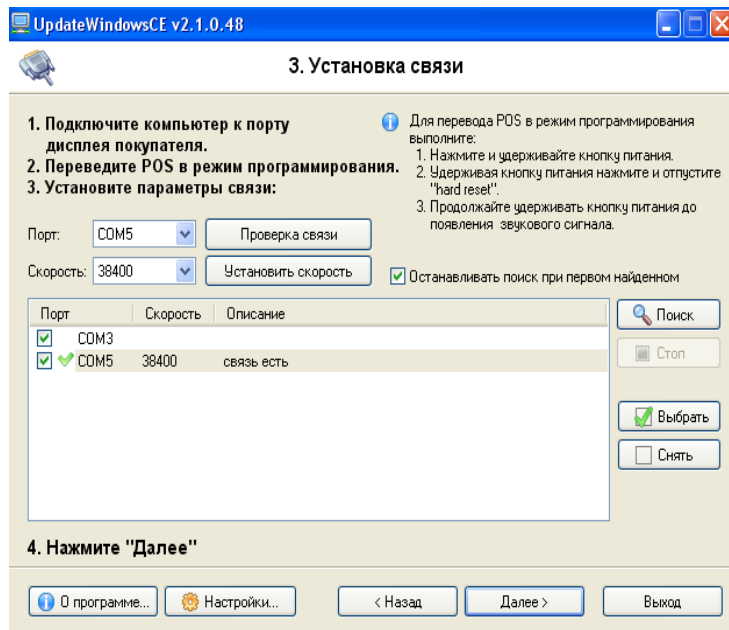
UpdateWindowsCE v2.1.0.48

3. Установка связи

1. Подключите компьютер к порту дисплея покупателя.
2. Переведите POS в режим программирования.
3. Установите параметры связи:

Для перевода POS в режим программирования выполните:
1. Нажмите и удерживайте кнопку питания.
2. Удерживая кнопку питания нажмите и отпустите "hard reset".
3. Продолжайте удерживать кнопку питания до появления звукового сигнала.

Порт: COM5 Проверка связи

Скорость: 38400 Установить скорость

Останавливать поиск при первом найденном

| Порт | Скорость | Описание |
|---|---|---|
| COM3 | | |
| COM5 | 38400 | связь есть |

Поиск

Стоп

Выбрать

Снять

4. Нажмите "Далее"

О программе... Настройки... < Назад Далее > Выход